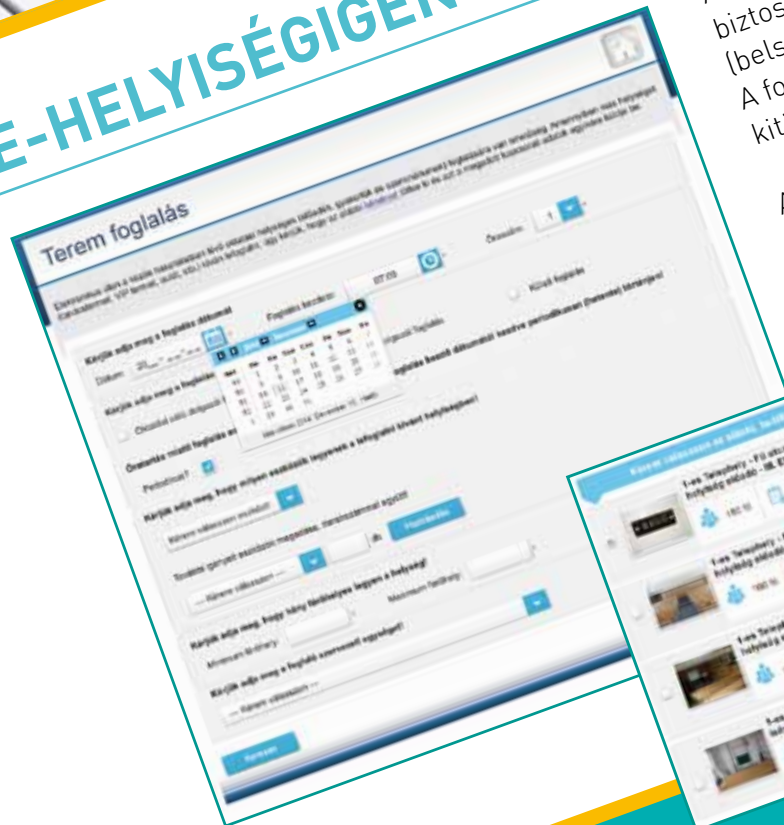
E-HELYISÉGIGEN

biztos
(bels
A fo
kit

A

Terem foglalás

Kérjük adja meg a foglalás dátumát

Foglalás kezdete:

Óraszám:

Dátum:

Kérjük adja meg a foglalás

Órarendi foglalás

Periodikus?

Kérjük adja meg, hogy milyen eszközök legyenek a lefoglalni kívánt helyiségben!

-- Kérem válasszon --

Kérjük adja meg, hogy hány férőhelyes legyen a helyiség!

Minimum férőhely:

Maximum férőhely:

Kérjük adja meg a foglaló szervezeti egységet!

-- Kérem válasszon --

Keresés

Kérem válasszon az alábbi

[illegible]